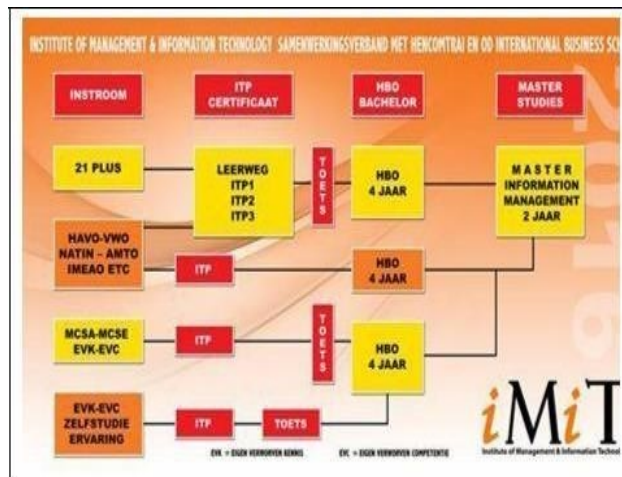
INSTITUTE OF MANAGEMENT & INFORMATION TECHNOLOGY SAMENWERKINGSVERBAND MET HENCOMTRAI EN OO INTERNATIONAL BUSINESS SC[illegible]

INSTROOM

ITP CERTIFICAAT

HBO BACHELOR

MASTER STUDIES

21 PLUS

LEERWEG ITP1 ITP2 ITP3

TOETS

HBO 4 JAAR

MASTER INFORMATION MANAGEMENT 2 JAAR

HAVO-VWO NATIN – AMTO IMEAO ETC

ITP

HBO 4 JAAR

MCSA-MCSE EVK-EVC

ITP

TOETS

HBO 4 JAAR

EVK-EVC ZELFSTUDIE ERVARING

ITP

TOETS

EVK = EIGEN VERWORVEN KENNIS

EVC = EIGEN VERWORVEN COMPETENTIE

iMiT

Institute of Management & Information Technol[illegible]

2016